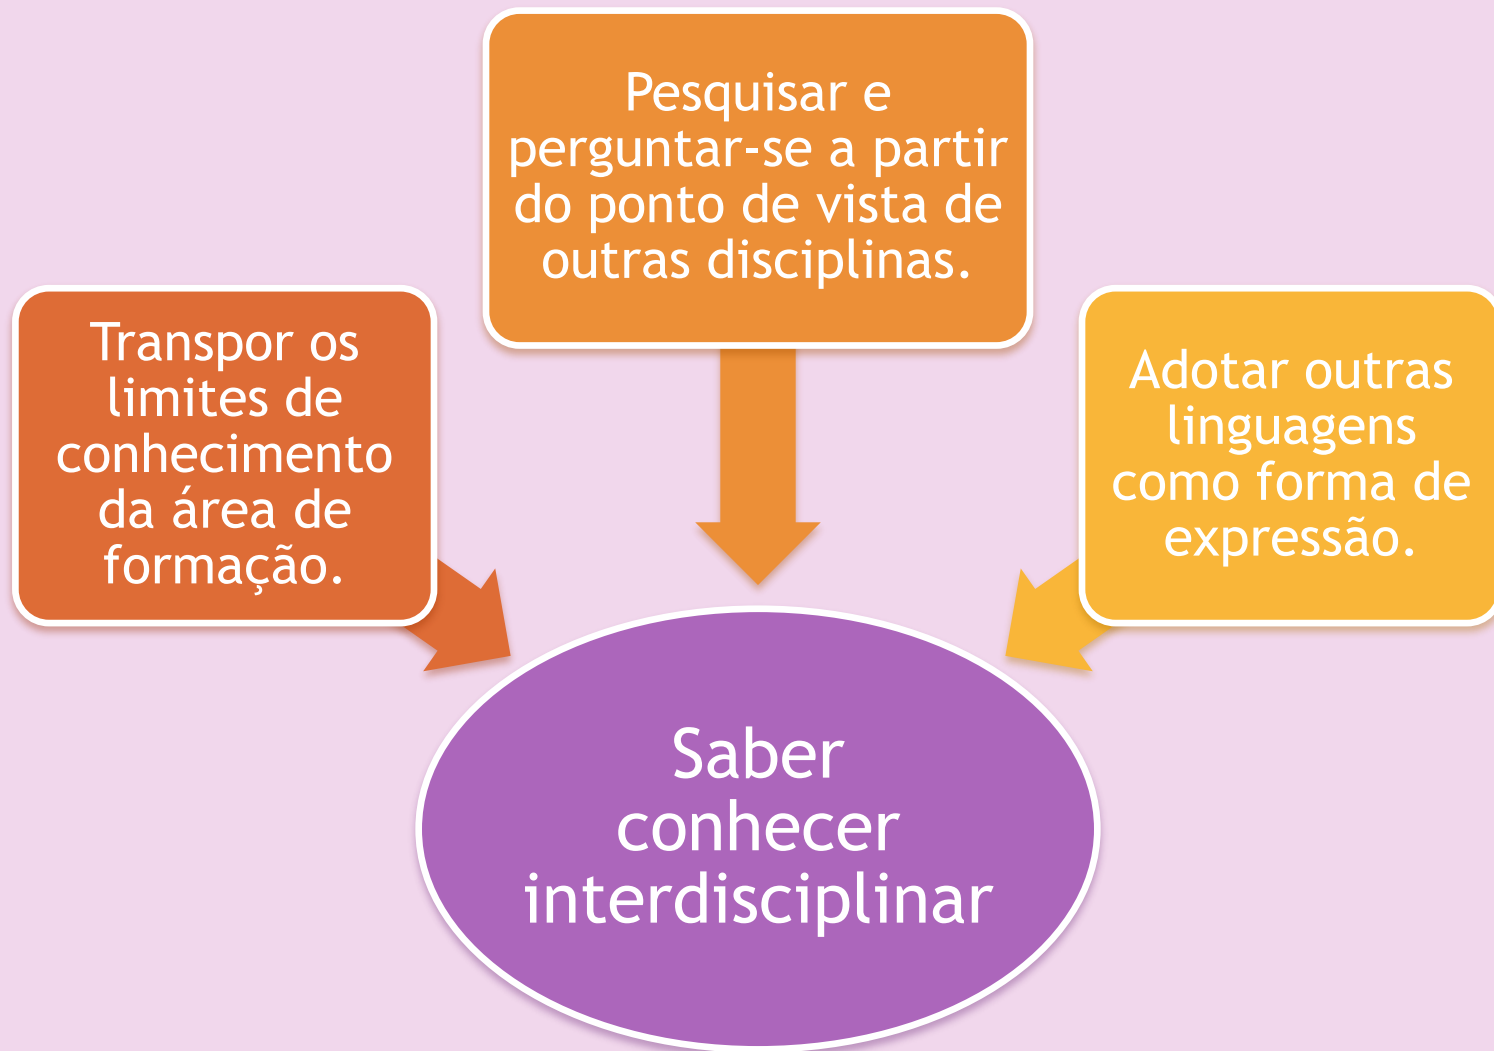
Pesquisar e perguntar-se a partir do ponto de vista de outras disciplinas.

Transpor os limites de conhecimento da área de formação.

Adotar outras linguagens como forma de expressão.

Saber conhecer interdisciplinar